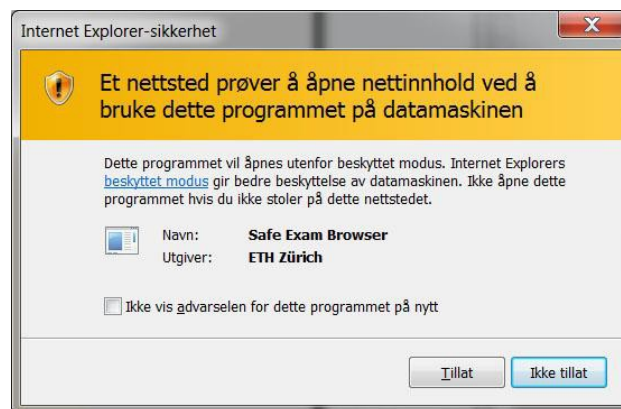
Internet Explorer-sikkerhet

Et nettsted prøver å åpne nettinnhold ved å bruke dette programmet på datamaskinen

Dette programmet vil åpnes utenfor beskyttet modus. Internet Explorers beskyttet modus gir bedre beskyttelse av datamaskinen. Ikke åpne dette programmet hvis du ikke stoler på dette nettstedet.

Navn: Safe Exam Browser
Utgiver: ETH Zürich

Ikke vis advarselen for dette programmet på nytt

Tillat
Ikke tillat